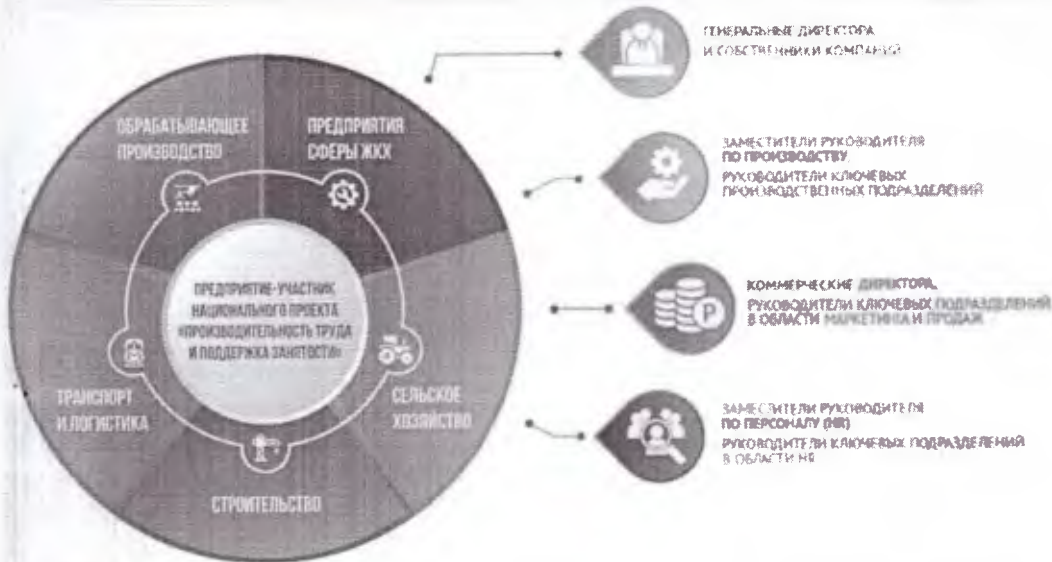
ОБРАБАТЫВАЮЩЕЕ ПРОИЗВОДСТВО

ПРЕДПРИЯТИЯ СФЕРЫ ЖКХ

ПРЕДПРИЯТИЕ-УЧАСТНИК НАЦИОНАЛЬНОГО ПРОЕКТА «ПРОИЗВОДИТЕЛЬНОСТЬ ТРУДА И ПОДДЕРЖКА ЗАНЯТОСТИ»

ТРАНСПОРТ И ЛОГИСТИКА

СЕЛЬСКОЕ ХОЗЯЙСТВО

СТРОИТЕЛЬСТВО

ГЕНЕРАЛЬНЫЕ ДИРЕКТОРА И СОБСТВЕННИКИ КОМПАНИЙ

ЗАМЕСТИТЕЛИ РУКОВОДИТЕЛЯ ПО ПРОИЗВОДСТВУ, РУКОВОДИТЕЛИ КЛЮЧЕВЫХ ПРОИЗВОДСТВЕННЫХ ПОДРАЗДЕЛЕНИЙ

КОММЕРЧЕСКИЕ ДИРЕКТОРА, РУКОВОДИТЕЛИ КЛЮЧЕВЫХ ПОДРАЗДЕЛЕНИЙ В ОБЛАСТИ МАРКЕТИНГА И ПРОДАЖ

ЗАМЕСТИТЕЛИ РУКОВОДИТЕЛЯ ПО ПЕРСОНАЛУ (HR), РУКОВОДИТЕЛИ КЛЮЧЕВЫХ ПОДРАЗДЕЛЕНИЙ В ОБЛАСТИ HR